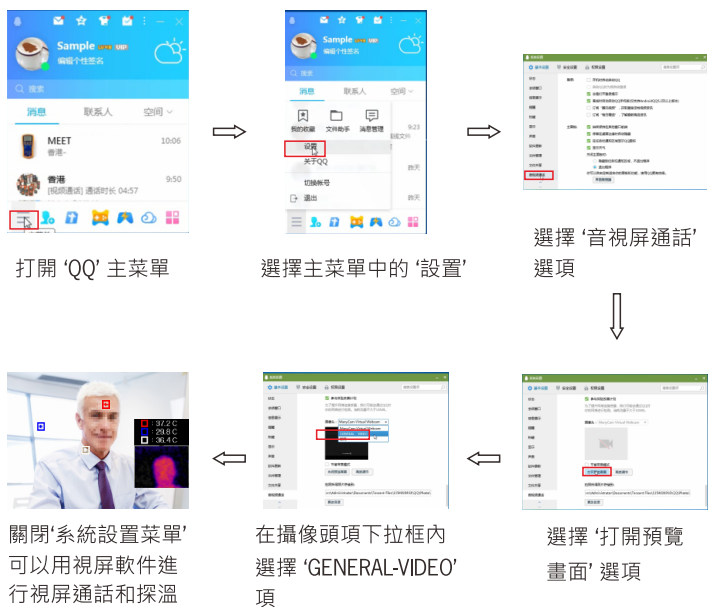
Sample
編輯个性签名

搜索

消息 联系人 空间

MEET 10:06
香港-

香港 9:50
[视频通话] 通话时长 04:57

打開 'QQ' 主菜單

Sample
編輯个性签名

搜索

消息 联系人 空间

我的收藏 文件助手 消息管理

设置

关于QQ

切换帐号

退出

選擇主菜單中的 '設置'

選擇 '音視屏通話' 選項

: 37.2 C
: 29.8 C
: 36.4 C

關閉'系統設置菜單' 可以用視屏軟件進行視屏通話和探溫

在攝像頭項下拉框內選擇 'GENERAL-VIDEO' 項

選擇 '打開預覽畫面' 選項